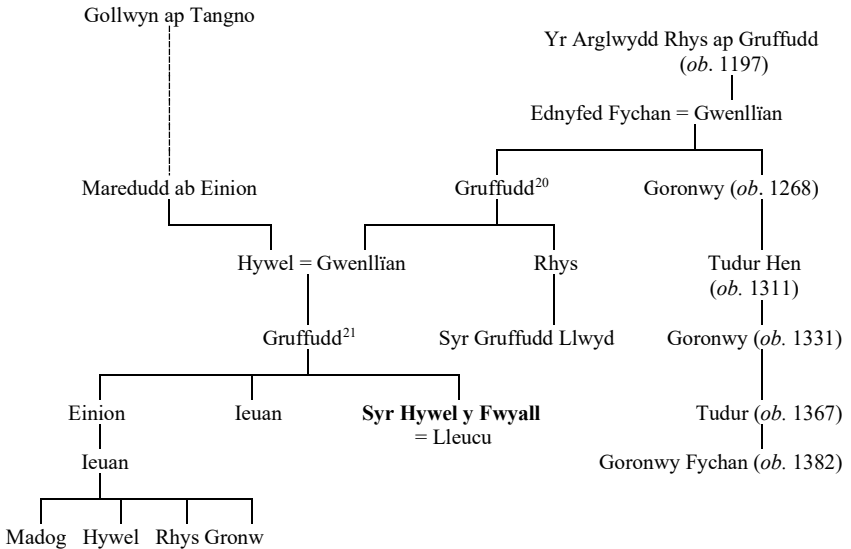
Gollwyn ap Tangno

Yr Arglwydd Rhys ap Gruffudd (*ob.* 1197)

Ednyfed Fychan = Gwenllïan

Maredudd ab Einion

Gruffudd$^{20}$

Goronwy (*ob.* 1268)

Hywel = Gwenllïan

Rhys

Tudur Hen (*ob.* 1311)

Gruffudd$^{21}$

Syr Gruffudd Llwyd

Goronwy (*ob.* 1331)

Einion

Ieuan

**Syr Hywel y Fwyall** = Lleucu

Tudur (*ob.* 1367)

Ieuan

Goronwy Fychan (*ob.* 1382)

Madog Hywel Rhys Gronw